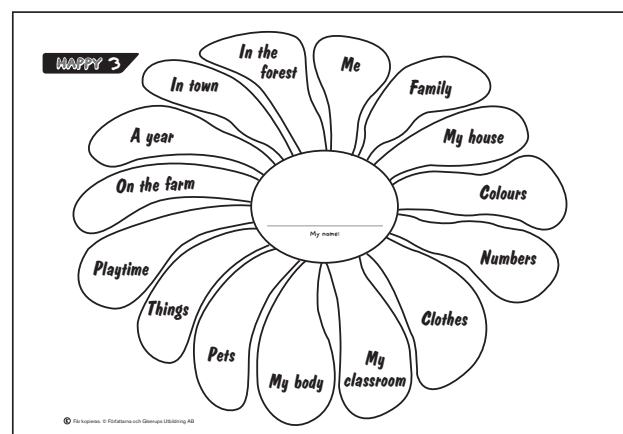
HAPPY 3

In the forest

Me

In town

Family

A year

My house

On the farm

Colours

My name:

Numbers

Playtime

Things

Clothes

Pets

My body

My classroom

© Får kopieras. © Författarna och Gleerups Utbildning AB